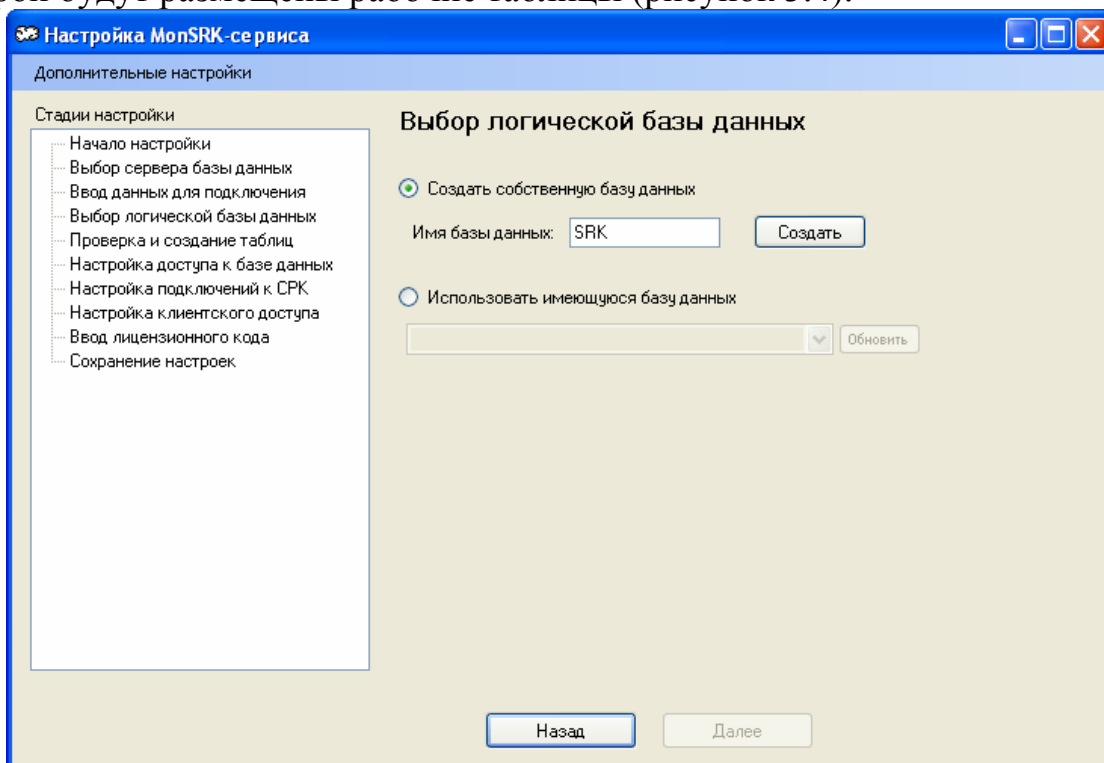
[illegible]

Настройка MonSRK-сервиса

Дополнительные настройки

Стадии настройки
Начало настройки
Выбор сервера базы данных
Ввод данных для подключения
Выбор логической базы данных
Проверка и создание таблиц
Настройка доступа к базе данных
Настройка подключений к СРК
Настройка клиентского доступа
Ввод лицензионного кода
Сохранение настроек

Выбор логической базы данных

Создать собственную базу данных

Имя базы данных: SRK

Создать

Использовать имеющуюся базу данных

Обновить

Назад

Далее